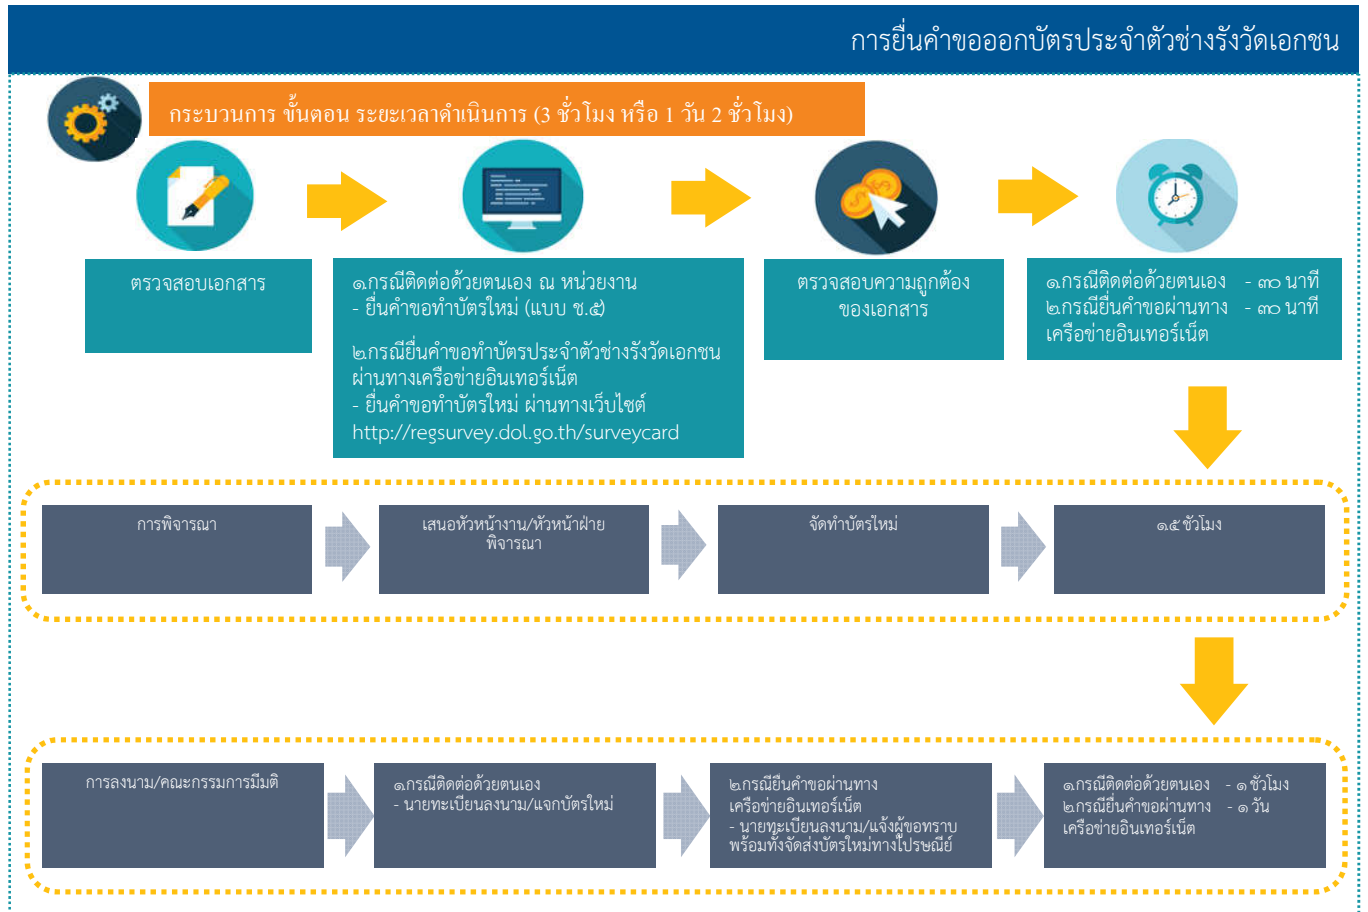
การยื่นคำขอออกบัตรประจำตัวช่างรังวัดเอกชน

กระบวนการ ขั้นตอน ระยะเวลาดำเนินการ (3 ชั่วโมง หรือ 1 วัน 2 ชั่วโมง)

ตรวจสอบเอกสาร

๑กรณีติดต่อด้วยตนเอง ณ หน่วยงาน
- ยื่นคำขอทำบัตรใหม่ (แบบ ช.๕)

๒กรณียื่นคำขอทำบัตรประจำตัวช่างรังวัดเอกชนผ่านทางเครือข่ายอินเทอร์เน็ต
- ยื่นคำขอทำบัตรใหม่ ผ่านทางเว็บไซต์ http://regsurvey.dol.go.th/surveycard

ตรวจสอบความถูกต้องของเอกสาร

๑กรณีติดต่อด้วยตนเอง - ๓๐ นาที
๒กรณียื่นคำขอผ่านทาง - ๓๐ นาที
เครือข่ายอินเทอร์เน็ต

การพิจารณา

เสนอหัวหน้างาน/หัวหน้าฝ่ายพิจารณา

จัดทำบัตรใหม่

๑๕ชั่วโมง

การลงนาม/คณะกรรมการมีมติ

๑กรณีติดต่อด้วยตนเอง
- นายทะเบียนลงนาม/แจกบัตรใหม่

๒กรณียื่นคำขอผ่านทาง
เครือข่ายอินเทอร์เน็ต
- นายทะเบียนลงนาม/แจ้งผู้ขอทราบ พร้อมทั้งจัดส่งบัตรใหม่ทางไปรษณีย์

๑กรณีติดต่อด้วยตนเอง - ๑ ชั่วโมง
๒กรณียื่นคำขอผ่านทาง - ๑ วัน
เครือข่ายอินเทอร์เน็ต